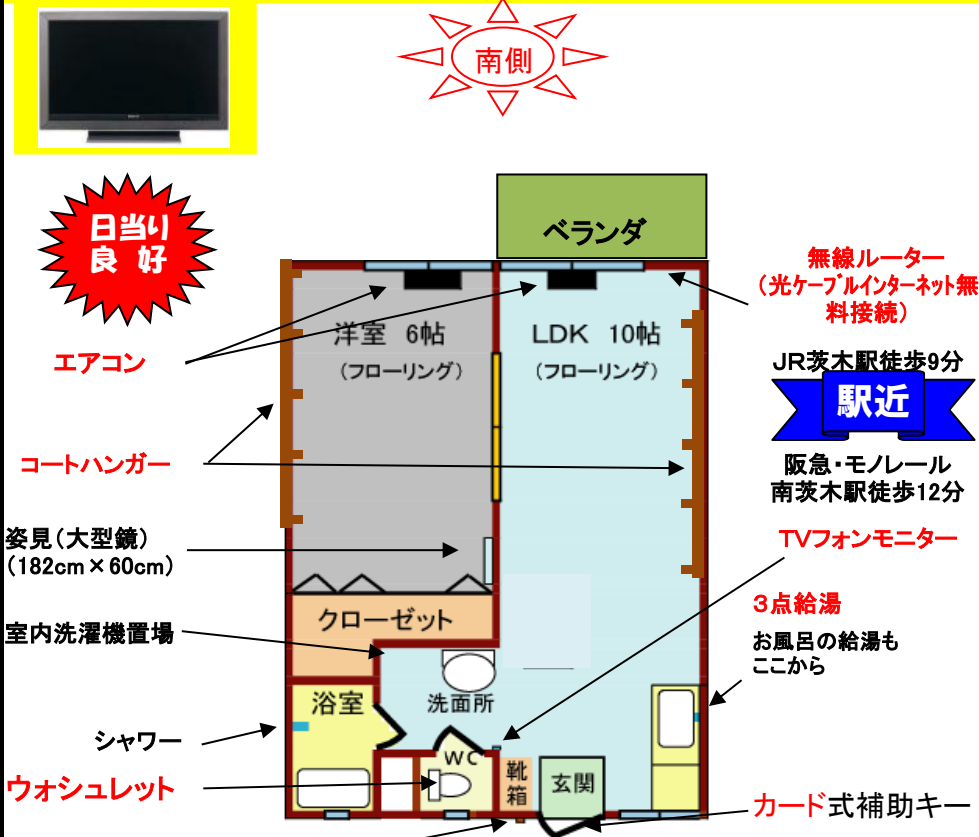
南側

日当り
良 好

ベランダ

無線ルーター
（光ケーブルインターネット無料接続）

洋室 6帖
（フローリング）

LDK 10帖
（フローリング）

エアコン

JR茨木駅徒歩9分

駅近

コートハンガー

阪急・モノレール
南茨木駅徒歩12分

姿見（大型鏡）
（182cm × 60cm）

TVフォンモニター

3点給湯

お風呂の給湯も
ここから

クローゼット

室内洗濯機置場

浴室

洗面所

シャワー

WC

ウォシュレット

靴箱

玄関

カード式補助キー